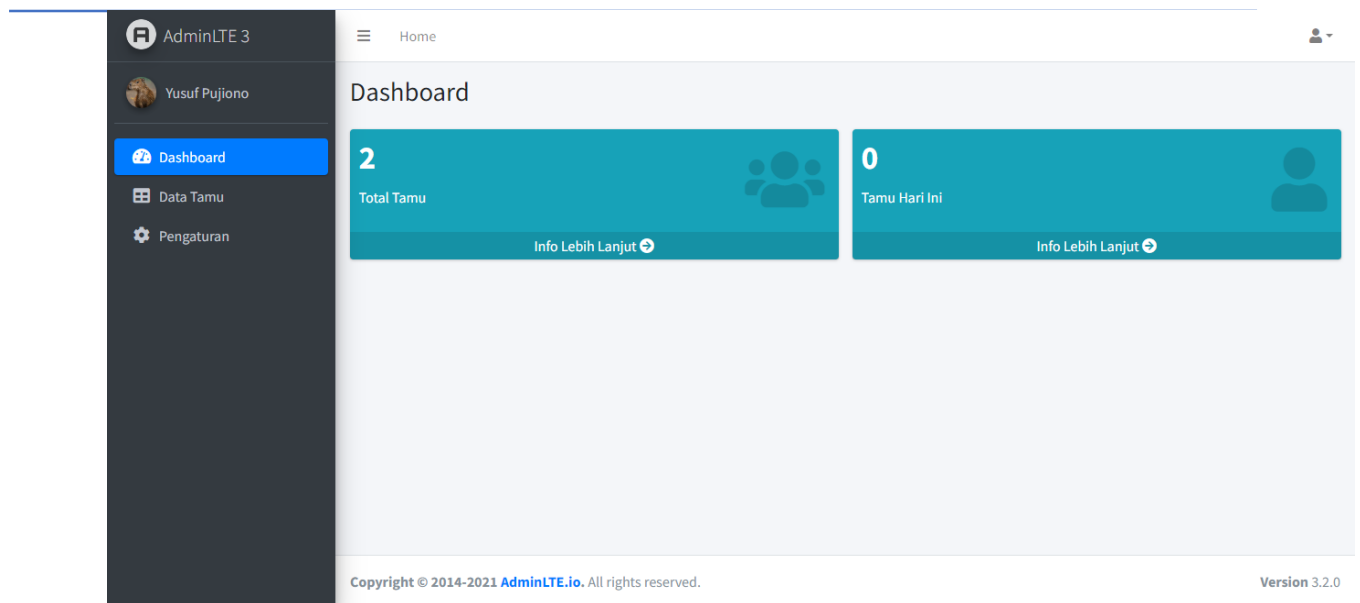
AdminLTE 3

Yusuf Pujiono

Dashboard
Data Tamu
Pengaturan

Home

Dashboard

2
Total Tamu
Info Lebih Lanjut

0
Tamu Hari Ini
Info Lebih Lanjut

Copyright © 2014-2021 AdminLTE.io. All rights reserved.

Version 3.2.0